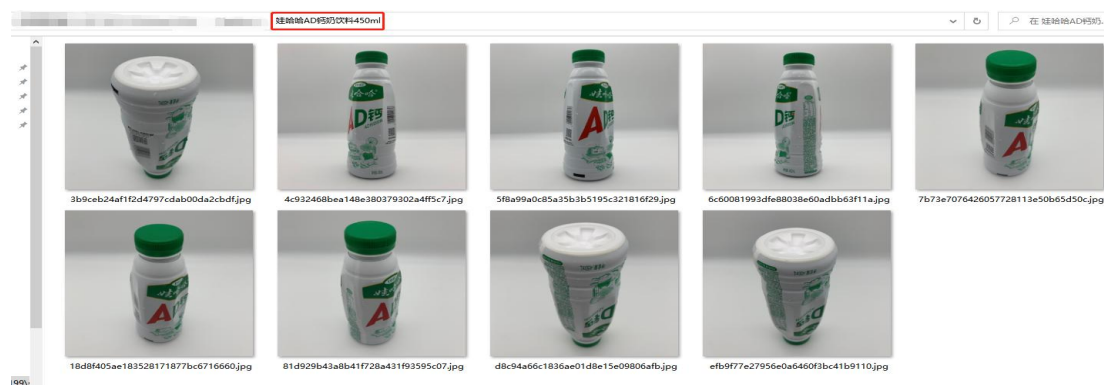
娃哈哈AD钙奶饮料450ml

在 娃哈哈AD钙奶...

3b9ceb24af1f2d4797cdab00da2cbdf.jpg

4c932468bea148e380379302a4ff5c7.jpg

5f8a99a0c85a35b3b5195c321816f29.jpg

6c60081993dfe88038e60adbb63f11a.jpg

7b73e7076426057728113e50b65d50c.jpg

18d8f405ae183528171877bc6716660.jpg

81d929b43a8b41f728a431f93595c07.jpg

d8c94a66c1836ae01d8e15e09806afb.jpg

efb9f77e27956e0a6460f3bc41b9110.jpg

99%